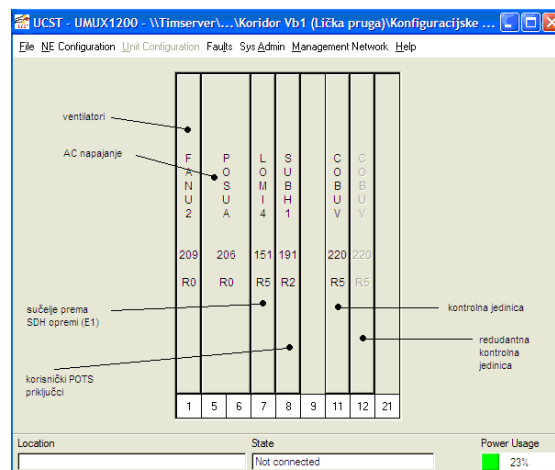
UCST - UMUX1200 - \\Timserver\...\Koridor Vb1 (Lička pruga)\Konfiguracijske ...

File NE Configuration Unit Configuration Faults Sys Admin Management Network Help

ventilatori

AC napajanje

F A N U 2

P O S U A

L O M I 4

S U B H 1

C O B U V

C O B U V

209 206 151 191 220 220

R0 R0 R5 R2 R5 R5

sučelje prema SDH opremi (E1)

kontrolna jedinica

redudantna kontrolna jedinica

korisnički POTS priključci

1 5 6 7 8 9 11 12 21

Location

State

Not connected

Power Usage

23%